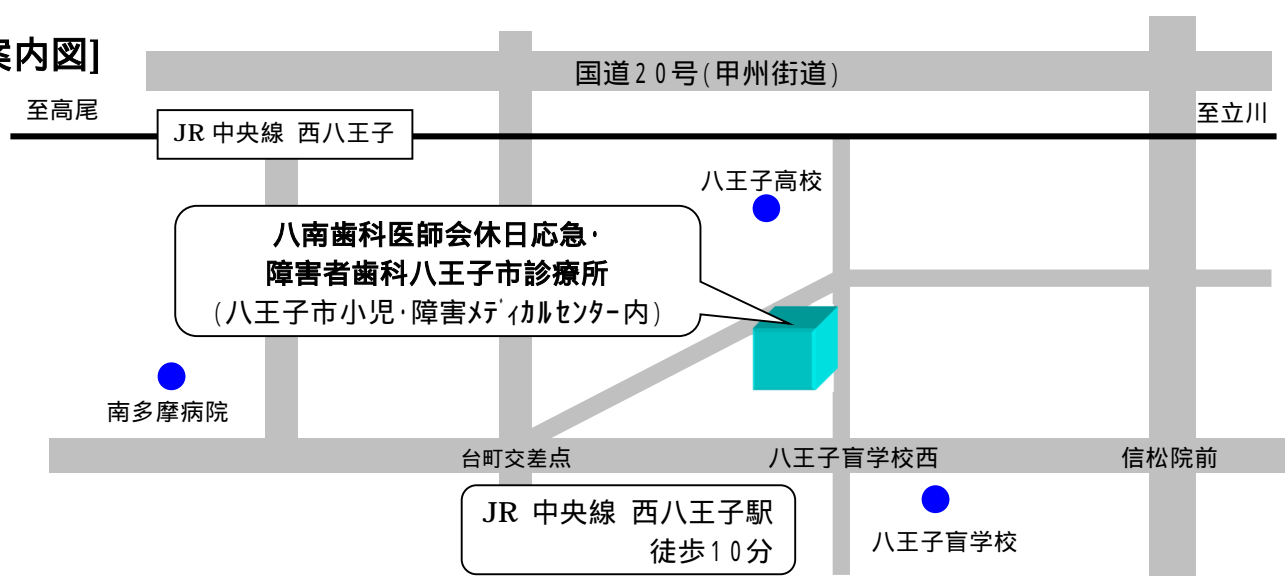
案内図]

国道20号(甲州街道)

至高尾

JR 中央線 西八王子

至立川

八王子高校

八南歯科医師会休日応急・
障害者歯科八王子市診療所
(八王子市小児・障害ﾒﾃﾞｨｶﾙｾﾝﾀｰ内)

南多摩病院

台町交差点

八王子盲学校西

信松院前

JR 中央線 西八王子駅
徒歩10分

八王子盲学校